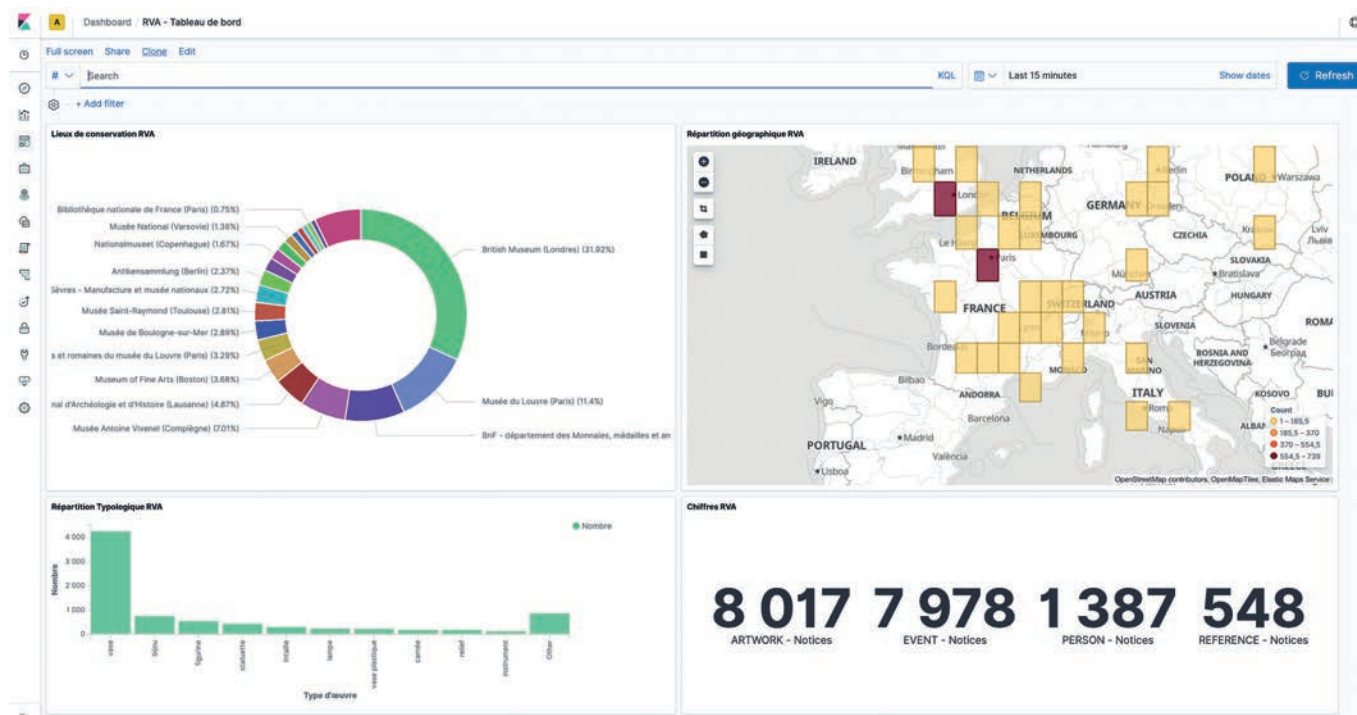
A Dashboard / RVA - Tableau de bord

Full screen Share Clone Edit

Search KQL Last 15 minutes Show dates Refresh

+ Add filter

Lieux de conservation RVA

Bibliothèque nationale de France (Paris) (0.75%)
Musée National (Varsovie) (1.36%)
Nationalmuseet (Copenhague) (1.67%)
Antikensammlung (Berlin) (2.37%)
Sèvres - Manufacture et musée nationaux (2.72%)
Musée Saint-Raymond (Toulouse) (2.81%)
Musée de Boulogne-sur-Mer (2.89%)
s et romaines du musée du Louvre (Paris) (3.29%)
Museum of Fine Arts (Boston) (3.68%)
nal d'Archéologie et d'Histoire (Lausanne) (4.87%)
Musée Antoine Vivenel (Compiègne) (7.01%)
British Museum (Londres) (31.92%)
Musée du Louvre (Paris) (11.4%)
BnF - département des Monnaies, médailles et an

Répartition géographique RVA

IRELAND NETHERLANDS Berlin POLAND Warszawa London BELGIUM GERMANY LUXEMBOURG CZECHIA Lviv Львів Paris SLOVAKIA Bratislava FRANCE SWITZERLAND AUSTRIA HUNGARY SLOVENIA ROMA Bordeaux MONACO Belgrade Београд BOSNIA AND HERZEGOVINA Bilbao SAN MARINO ANDORRA ITALY KOSOVO Vigo Roma Barcelona Napoli ALBA PORTUGAL Madrid València Lisboa
Count
1 – 185,5
185,5 – 370
370 – 554,5
554,5 – 739
OpenStreetMap contributors, OpenMapTiles, Elastic Maps Service

Répartition Typologique RVA

Nombre
4 000
3 000
2 000
1 000
0
Nombre
vase bijou figurine statuette intaille lampe vase plastique camée relief instrument Other
Type d'œuvre

Chiffres RVA

8 017 ARTWORK - Notices
7 978 EVENT - Notices
1 387 PERSON - Notices
548 REFERENCE - Notices